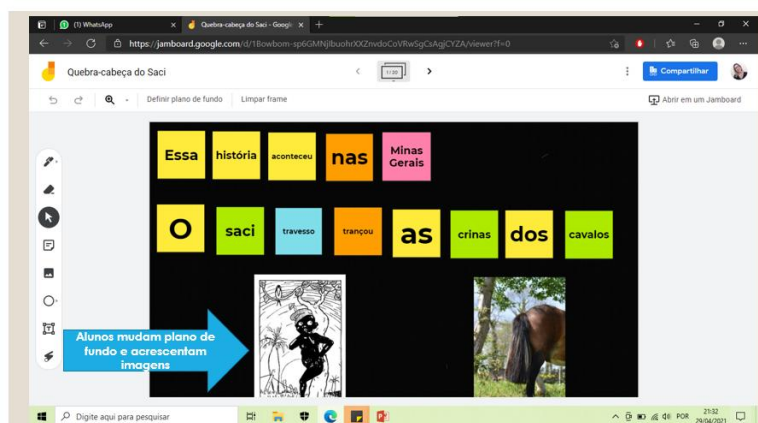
(1) WhatsApp
Quebra-cabeça do Saci - Google
https://jamboard.google.com/d/1Bowbom-sp6GMNjlbuohrXXZnvdoCoVRwSgCsAgjCYZA/viewer?f=0
Quebra-cabeça do Saci
1/20
Compartilhar
Definir plano de fundo
Limpar frame
Abrir em um Jamboard

Essa
história
aconteceu
nas
Minas Gerais

O
saci
travesso
trançou
as
crinas
dos
cavalos

Alunos mudam plano de fundo e acrescentam imagens

Digite aqui para pesquisar
POR
21:32
29/04/2021